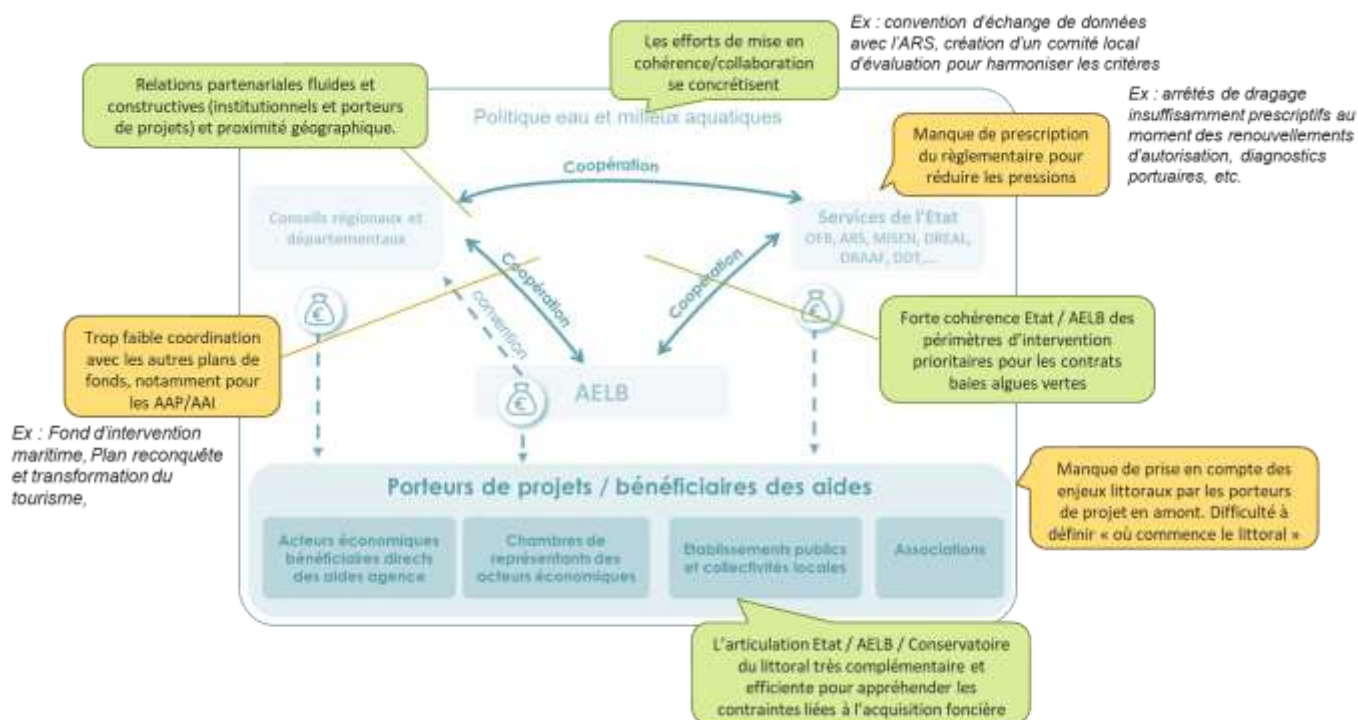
Ex : convention d'échange de données avec l'ARS, création d'un comité local d'évaluation pour harmoniser les critères

Les efforts de mise en cohérence/collaboration se concrétisent

Relations partenariales fluides et constructives (institutionnels et porteurs de projets) et proximité géographique.

Ex : arrêtés de dragage insuffisamment prescriptifs au moment des renouvellements d'autorisation, diagnostics portuaires, etc.

Politique eau et milieux aquatiques

Manque de prescription du règlementaire pour réduire les pressions

Coopération

Conseils régionaux et départementaux

Services de l'Etat
OFB, ARS, MISEN, DREAL, DRAAF, DDT,...

Coopération

convention

Coopération

Trop faible coordination avec les autres plans de fonds, notamment pour les AAP/AAI

Forte cohérence Etat / AELB des périmètres d'intervention prioritaires pour les contrats baies algues vertes

AELB

Ex : Fond d'intervention maritime, Plan reconquête et transformation du tourisme,

Manque de prise en compte des enjeux littoraux par les porteurs de projet en amont. Difficulté à définir « où commence le littoral »

Porteurs de projets / bénéficiaires des aides

Acteurs économiques bénéficiaires directs des aides agence

Chambres de représentants des acteurs économiques

Etablissements publics et collectivités locales

Associations

L'articulation Etat / AELB / Conservatoire du littoral très complémentaire et efficiente pour appréhender les contraintes liées à l'acquisition foncière